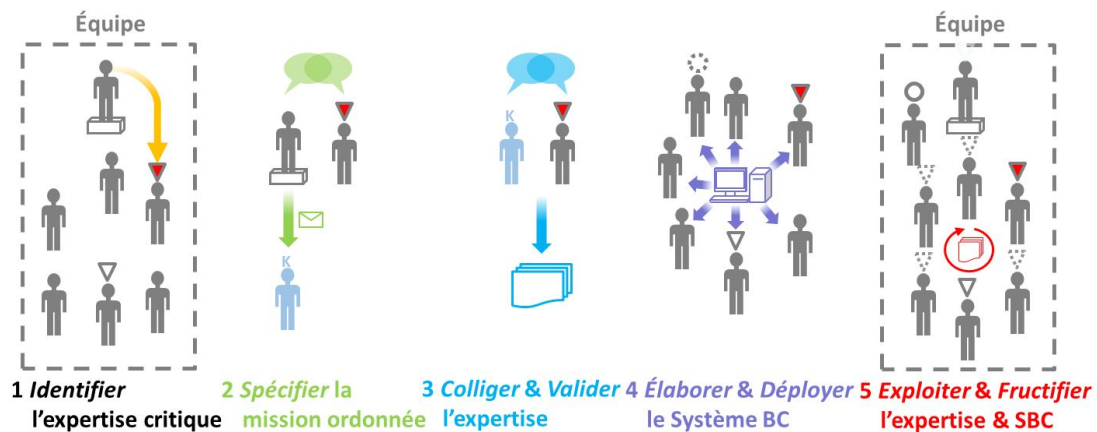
Équipe

Équipe

K

K

1 *Identifier* l'expertise critique

2 *Spécifier* la mission ordonnée

3 *Colliger* & *Valider* l'expertise

4 *Élaborer* & *Déployer* le Système BC

5 *Exploiter* & *Fructifier* l'expertise & SBC